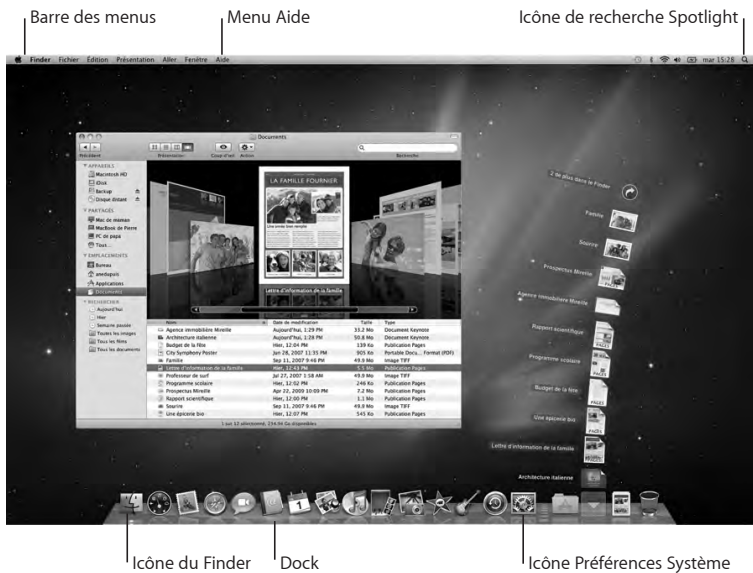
Barre des menus

Menu Aide

Icône de recherche Spotlight

Finder Fichier Édition Présentation Aller Fenêtre Aide

mar 15:28

Documents

Précédent Présentation Coup d'œil Action Rechercher

APPAREILS
Macintosh HD
iDisk
Backup
Disque distant

PARTAGÉS
Mac de maman
MacBook de Pierre
PC de papa
Tous…

EMPLACEMENTS
Bureau
amdupuis
Applications
Documents

RECHERCHER
Aujourd'hui
Hier
Semaine passée
Toutes les images
Tous les films
Tous les documents

LA FAMILLE FOURNIER

Lettre d'information de la famille

| Nom | Date de modification | Taille | Type |
|---|---|---|---|
| Agence immobilière Mireille | Aujourd'hui, 1:29 PM | 33.2 Mo | Document Keynote |
| Architecture italienne | Aujourd'hui, 1:29 PM | 50.8 Mo | Document Keynote |
| Budget de la fête | Hier, 12:04 PM | 139 Ko | Publication Pages |
| City Symphony Poster | Jun 28, 2007 11:35 PM | 905 Ko | Portable Docu… Format (PDF) |
| Famille | Sep 11, 2007 9:46 PM | 49.9 Mo | Image TIFF |
| Lettre d'information de la famille | Hier, 12:43 PM | 5.5 Mo | Publication Pages |
| Professeur de surf | Jul 27, 2007 1:58 AM | 49.9 Mo | Image TIFF |
| Programme scolaire | Hier, 12:02 PM | 246 Ko | Publication Pages |
| Prospectus Mireille | Apr 22, 2009 10:09 PM | 7.2 Mo | Publication Pages |
| Rapport scientifique | Hier, 12:02 PM | 1.1 Mo | Publication Pages |
| Sourire | Sep 11, 2007 9:46 PM | 49.9 Mo | Image TIFF |
| Une épicerie bio | Hier, 12:07 PM | 44 Ko | Publication Pages |

1 sur 12 sélectionné, 234,94 Go disponibles

2 de plus dans le Finder
Famille
Sourire
Prospectus Mireille
Agence immobilière Mireille
Rapport scientifique
Programme scolaire
Budget de la fête
Une épicerie bio
Lettre d'information de la famille
Architecture italienne

Icône du Finder

Dock

Icône Préférences Système